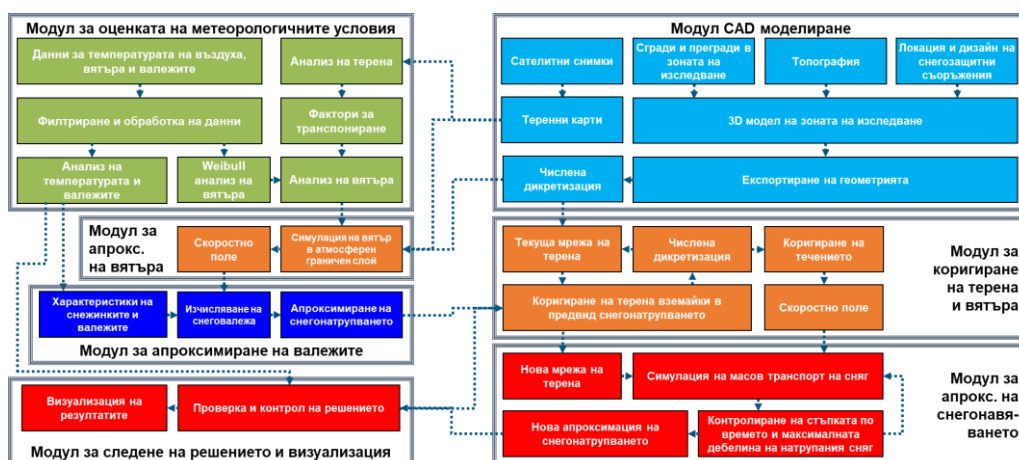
Модул за оценката на метеорологичните условия

Данни за температурата на въздуха, вятъра и валежите

Анализ на терена

Филтриране и обработка на данни

Фактори за транспониране

Анализ на температурата и валежите

Weibull анализ на вятъра

Анализ на вятъра

Модул CAD моделиране

Сателитни снимки

Сгради и прегради в зоната на изследване

Топография

Локация и дизайн на снегозащитни съоръжения

Теренни карти

3D модел на зоната на изследване

Числена дикретизация

Експортиране на геометрията

Модул за апрокс. на вятъра

Скоростно поле

Симулация на вятър в атмосферен граничен слой

Текуща мрежа на терена

Числена дикретизация

Коригиране на течението

Модул за коригиране на терена и вятъра

Характеристики на снежинките и валежите

Изчисляване на снеговалежа

Апроксимиране на снегонатрупването

Коригиране на терена вземайки в предвид снегонатрупването

Скоростно поле

Модул за апроксимиране на валежите

Нова мрежа на терена

Симулация на масов транспорт на сняг

Модул за апрокс. на снегонавяването

Визуализация на резултатите

Проверка и контрол на решението

Нова апроксимация на снегонатрупването

Контролиране на стъпката по времето и максималната дебелина на натрупания сняг

Модул за следене на решението и визуализация